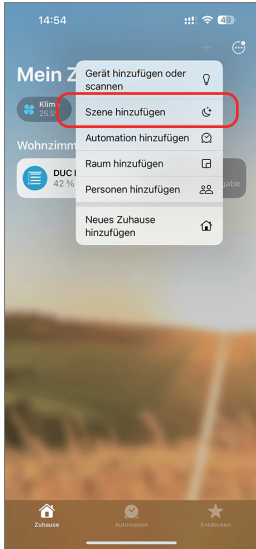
14:54

49

Mein Z

Klim
25,5

Wohnzimm

DUC
42 %

gabe

Gerät hinzufügen oder scannen

Szene hinzufügen

Automation hinzufügen

Raum hinzufügen

Personen hinzufügen

Neues Zuhause hinzufügen

Zuhause

Automation

Entdecken